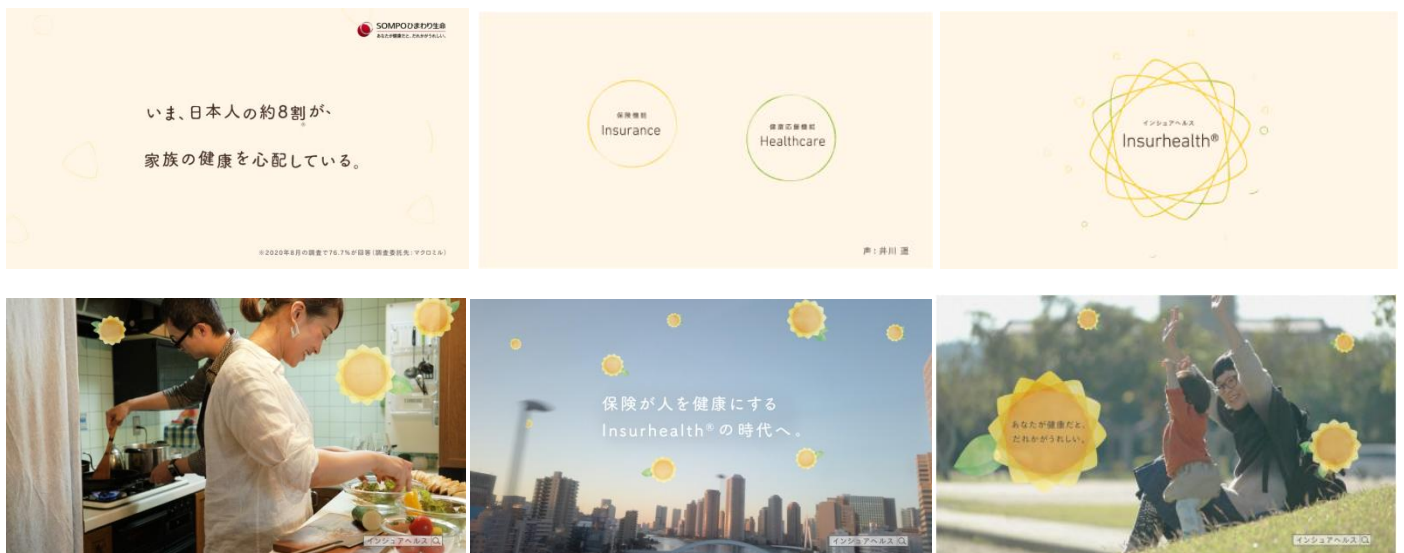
SOMPOひまわり生命
あなたが健康だと、だれかがうれしい。

いま、日本人の約8割が、
家族の健康を心配している。

※2020年8月の調査で76.7%が回答（調査委託先：マクロミル）

保険機能
Insurance

健康応援機能
Healthcare

声：井川 遥

インシュアヘルス
Insurhealth®

インシュアヘルス

保険が人を健康にする
Insurhealth®の時代へ。

インシュアヘルス

あなたが健康だと、
だれかがうれしい。

インシュアヘルス